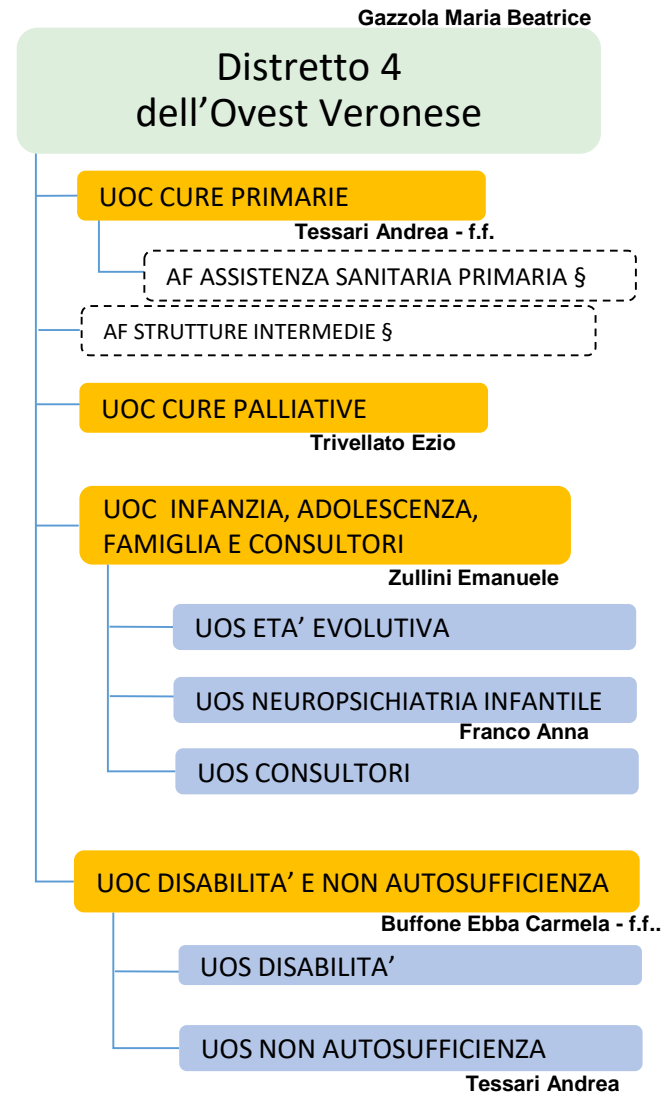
Gazzola Maria Beatrice

Distretto 4
dell’Ovest Veronese

UOC CURE PRIMARIE

Tessari Andrea - f.f.

AF ASSISTENZA SANITARIA PRIMARIA §

AF STRUTTURE INTERMEDIE §

UOC CURE PALLIATIVE

Trivellato Ezio

UOC INFANZIA, ADOLESCENZA, FAMIGLIA E CONSULTORI

Zullini Emanuele

UOS ETA’ EVOLUTIVA

UOS NEUROPSICHIATRIA INFANTILE

Franco Anna

UOS CONSULTORI

UOC DISABILITA’ E NON AUTOSUFFICIENZA

Buffone Ebba Carmela - f.f..

UOS DISABILITA’

UOS NON AUTOSUFFICIENZA

Tessari Andrea